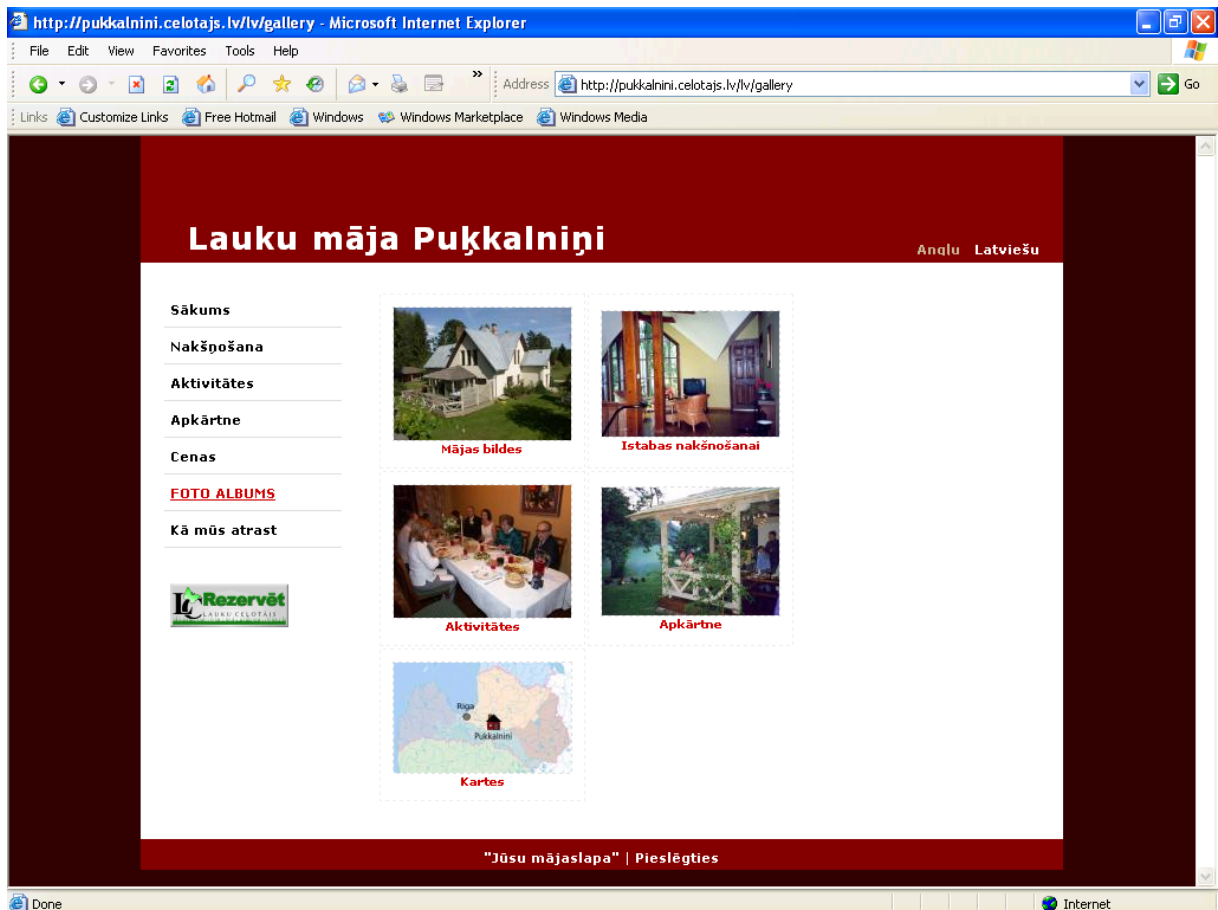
http://pukkalnini.celotajs.lv/lv/gallery - Microsoft Internet Explorer

File Edit View Favorites Tools Help

Address http://pukkalnini.celotajs.lv/lv/gallery Go

Links Customize Links Free Hotmail Windows Windows Marketplace Windows Media

Lauku māja Puķkalniņi

Angļu Latviešu

Sākums

Nakšņošana

Aktivitātes

Apkārtne

Cenas

FOTO ALBUMS

Kā mūs atrast

Rezervēt LAUKU CEĻOTĀJS

Mājas bildes

Istabas nakšņošanai

Aktivitātes

Apkārtne

Riga

Pukkalnini

Kartes

"Jūsu mājaslapa" | Pieslēgties

Done

Internet